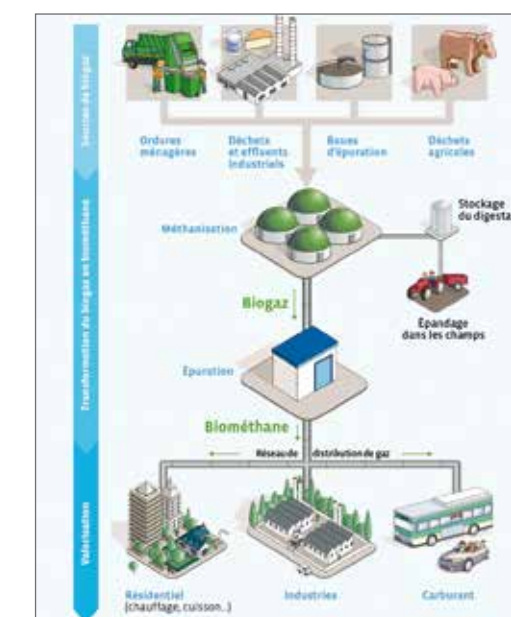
Sources de biogaz

Ordures ménagères

Déchets et effluents industriels

Boues d'épuration

Déchets agricoles

Transformation du biogaz en biométhane

Méthanisation

Stockage du digestat

Épandage dans les champs

Biogaz

Épuration

Biométhane

Réseau de distribution de gaz

Valorisation

Résidentiel (chauffage, cuisson...)

Industries

Carburant